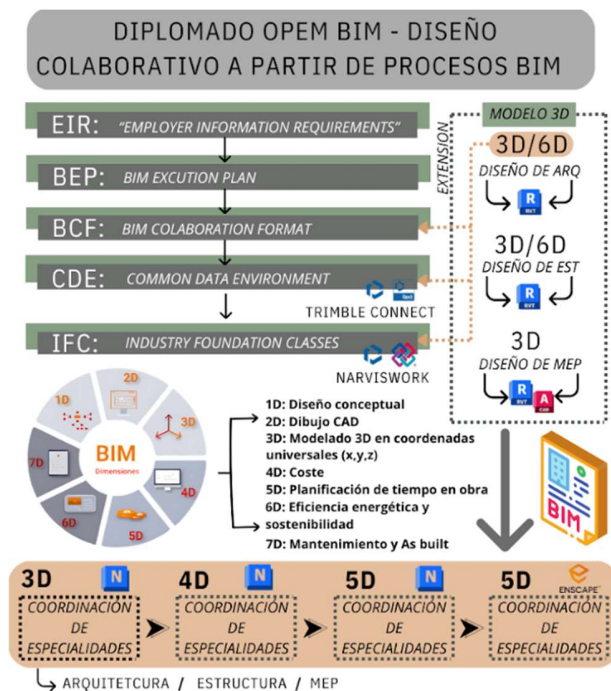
DIPLOMADO OPEM BIM - DISEÑO COLABORATIVO A PARTIR DE PROCESOS BIM

EIR: "EMPLOYER INFORMATION REQUIREMENTS"

BEP: BIM EXCUTION PLAN

BCF: BIM COLABORATION FORMAT

CDE: COMMON DATA ENVIRONMENT

TRIMBLE CONNECT

IFC: INDUSTRY FOUNDATION CLASSES

NARVISWORK

MODELO 3D

EXTENSION

3D/6D
DISEÑO DE ARQ
R RVT

3D/6D
DISEÑO DE EST
R RVT

3D
DISEÑO DE MEP
R RVT A CAD

1D 2D 3D 4D 5D 6D 7D
BIM
Dimensiones

1D: Diseño conceptual
2D: Dibujo CAD
3D: Modelado 3D en coordenadas universales (x,y,z)
4D: Coste
5D: Planificación de tiempo en obra
6D: Eficiencia energética y sostenibilidad
7D: Mantenimiento y As built

BIM

3D N
COORDINACIÓN DE ESPECIALIDADES

4D N
COORDINACIÓN DE ESPECIALIDADES

5D N
COORDINACIÓN DE ESPECIALIDADES

5D ENSCAPE
COORDINACIÓN DE ESPECIALIDADES

ARQUITETCURA / ESTRUCTURA / MEP